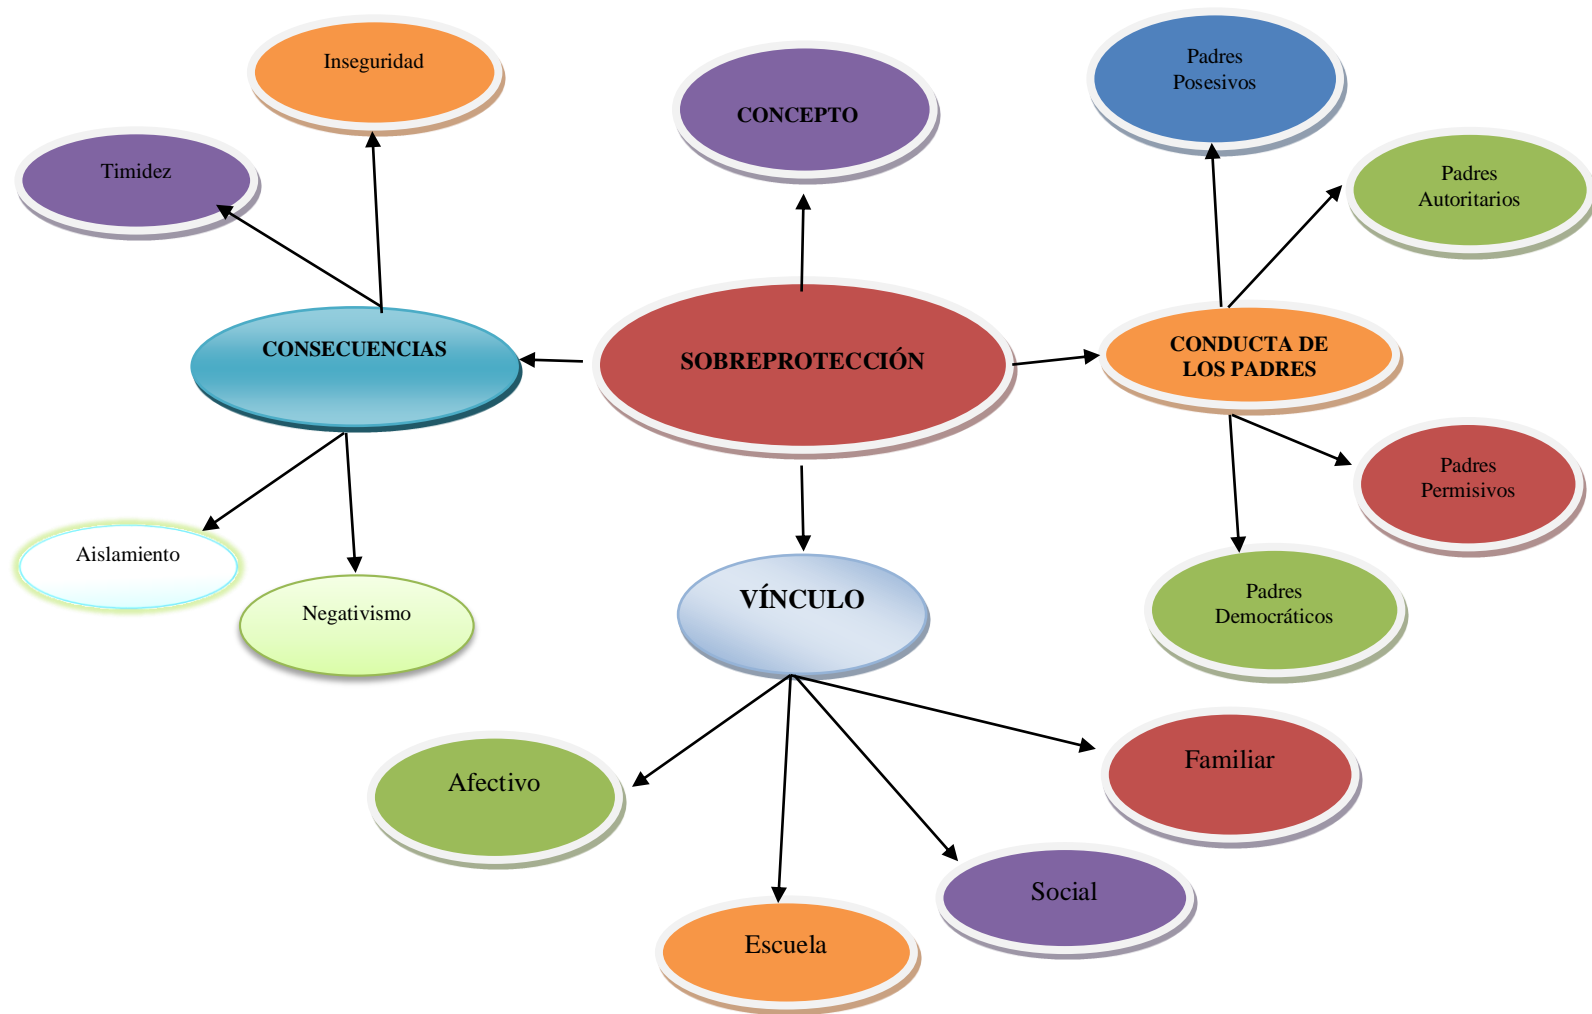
SOBREPROTECCIÓN

CONCEPTO

CONSECUENCIAS

Inseguridad

Timidez

Aislamiento

Negativismo

CONDUCTA DE LOS PADRES

Padres Posesivos

Padres Autoritarios

Padres Permisivos

Padres Democráticos

VÍNCULO

Afectivo

Escuela

Social

Familiar